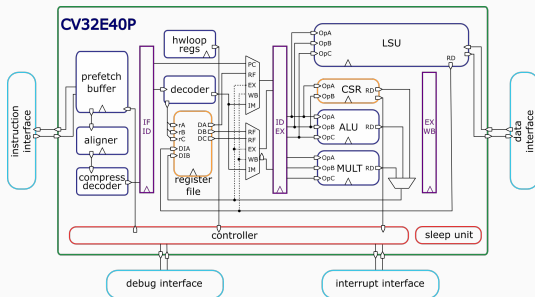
CV32E40P

instruction interface

prefetch buffer

aligner

compress decoder

IF ID

hwloop regs

decoder

rA rB rC DIA DIB

DA DB DC

register file

PC RF EX WB IM

RF RF EX WB IM

ID EX

LSU

OpA OpB OpC

RD

CSR

OpA OpB

RD

ALU

OpA OpB OpC

RD

MULT

OpA OpB OpC

RD

EX WB

data interface

controller

sleep unit

debug interface

interrupt interface